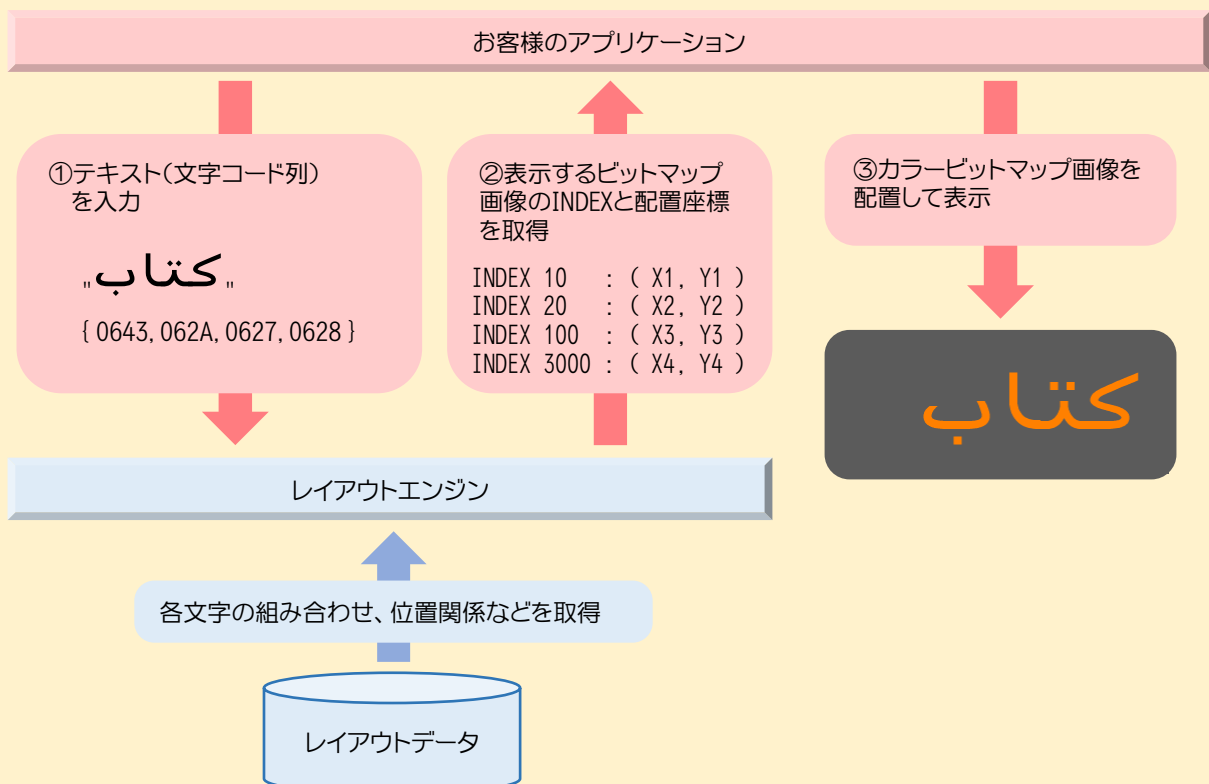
お客様のアプリケーション

①テキスト(文字コード列)を入力

"كتاب"

{ 0643, 062A, 0627, 0628 }

②表示するビットマップ画像のINDEXと配置座標を取得

INDEX 10 : ( X1, Y1 )
INDEX 20 : ( X2, Y2 )
INDEX 100 : ( X3, Y3 )
INDEX 3000 : ( X4, Y4 )

③カラービットマップ画像を配置して表示

كتاب

レイアウトエンジン

各文字の組み合わせ、位置関係などを取得

レイアウトデータ